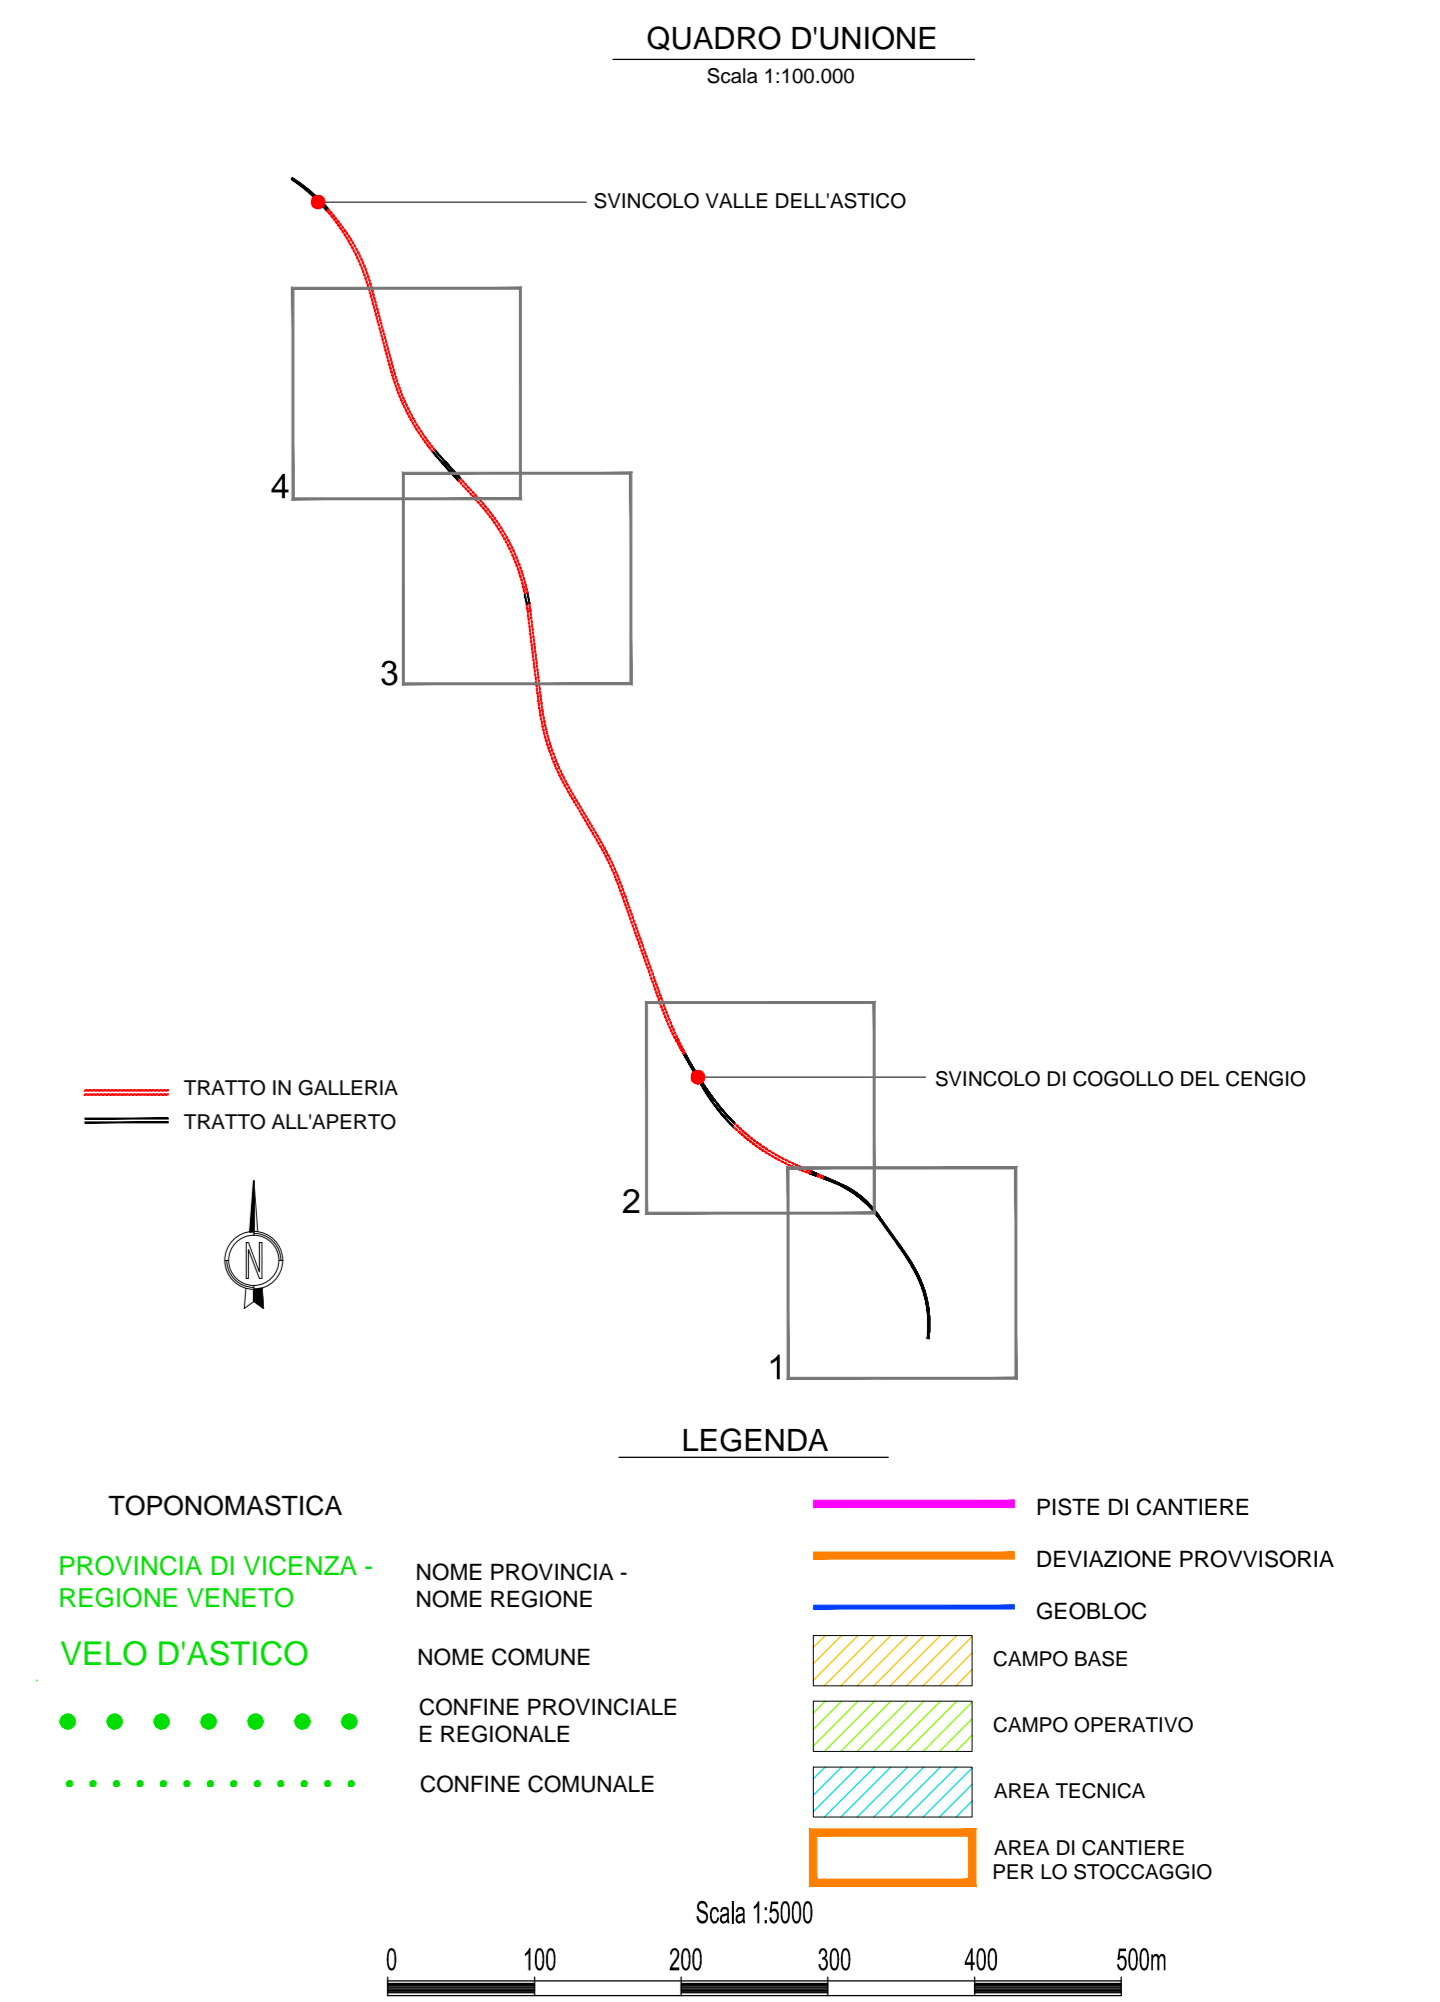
QUADRO D'UNIONE
Scala 1:100.000

SVINCOLO VALLE DELL'ASTICO

4

3

SVINCOLO DI COGOLLO DEL CENGIO

TRATTO IN GALLERIA
TRATTO ALL'APERTO

N

2

1

LEGENDA

TOPONOMASTICA

PROVINCIA DI VICENZA - REGIONE VENETO

NOME PROVINCIA - NOME REGIONE

VELO D'ASTICO

NOME COMUNE

CONFINE PROVINCIALE E REGIONALE

CONFINE COMUNALE

PISTE DI CANTIERE

DEVIAZIONE PROVVISORIA

GEOBLOC

CAMPO BASE

CAMPO OPERATIVO

AREA TECNICA

AREA DI CANTIERE PER LO STOCCAGGIO

Scala 1:5000

0 100 200 300 400 500m